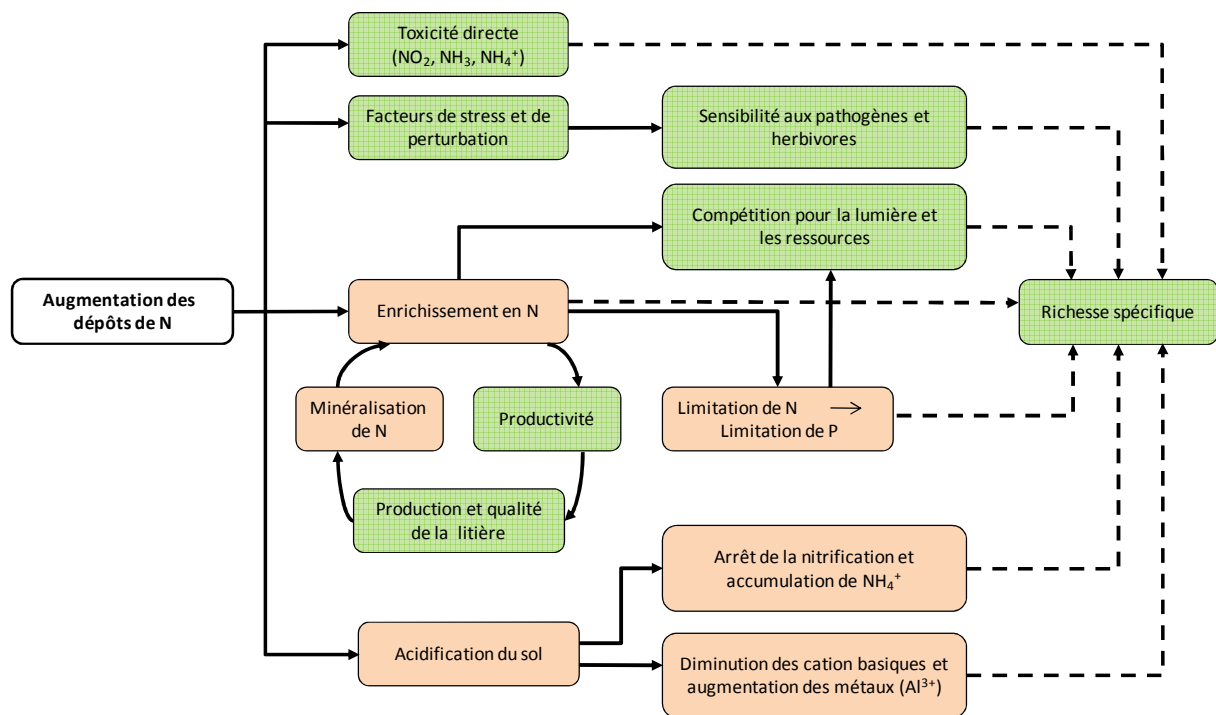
Toxicité directe ($NO_2$, $NH_3$, $NH_4^+$)

Facteurs de stress et de perturbation

Sensibilité aux pathogènes et herbivores

Compétition pour la lumière et les ressources

Augmentation des dépôts de N

Enrichissement en N

Richesse spécifique

Minéralisation de N

Productivité

Limitation de N → Limitation de P

Production et qualité de la litière

Arrêt de la nitrification et accumulation de $NH_4^+$

Acidification du sol

Diminution des cation basiques et augmentation des métaux ($Al^{3+}$)